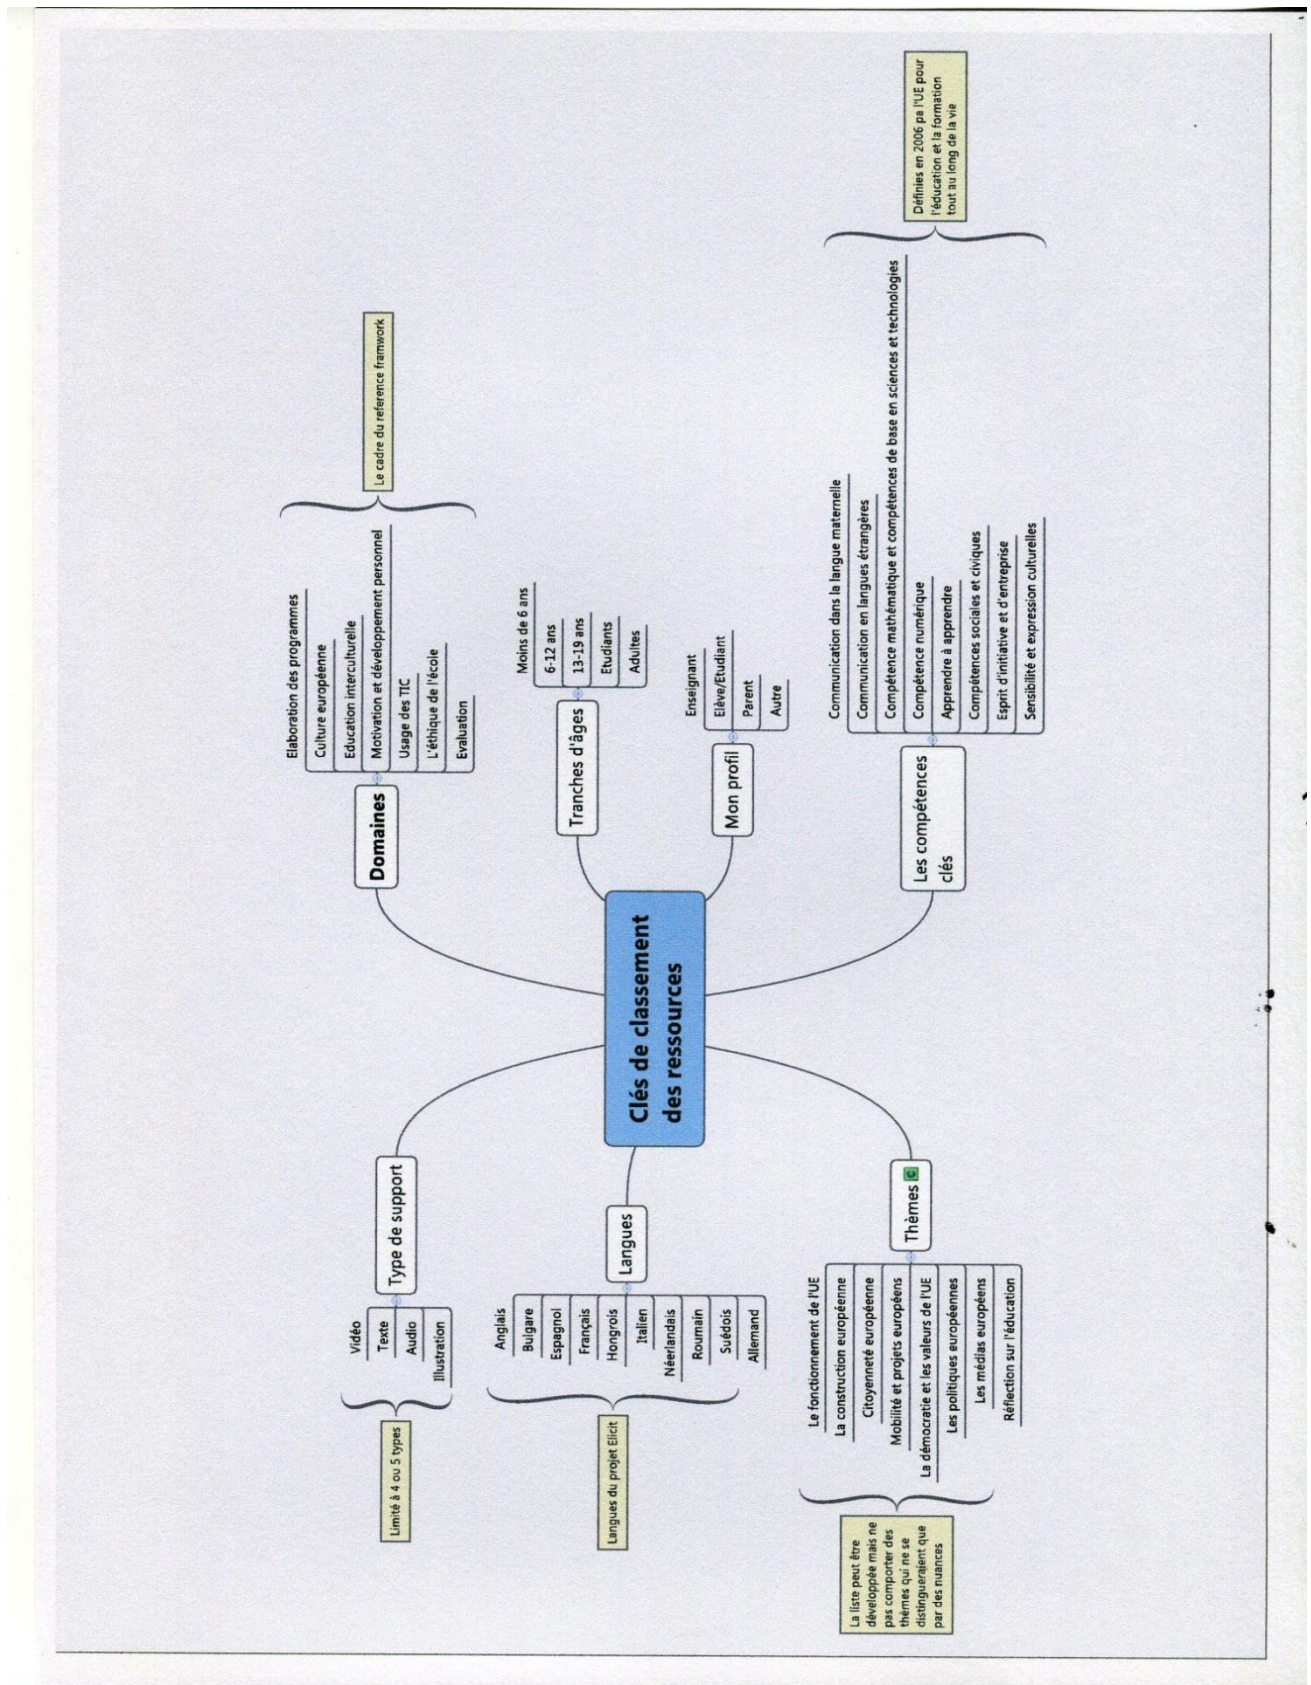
Clés de classement des ressources

Domaines
Elaboration des programmes
Culture européenne
Education interculturelle
Motivation et développement personnel
Usage des TIC
L'éthique de l'école
Evaluation

Le cadre du reference framwork

Tranches d'âges
Moins de 6 ans
6-12 ans
13-19 ans
Etudiants
Adultes

Mon profil
Enseignant
Elève/Etudiant
Parent
Autre

Les compétences clés
Communication dans la langue maternelle
Communication en langues étrangères
Compétence mathématique et compétences de base en sciences et technologies
Compétence numérique
Apprendre à apprendre
Compétences sociales et civiques
Esprit d'initiative et d'entreprise
Sensibilité et expression culturelles

Définies en 2006 pa l'UE pour l'éducation et la formation tout au long de la vie

Type de support
Vidéo
Texte
Audio
Illustration

Limité à 4 ou 5 types

Langues
Anglais
Bulgare
Espagnol
Français
Hongrois
Italien
Néerlandais
Roumain
Suédois
Allemand

Langues du projet Elicit

Thèmes
Le fonctionnement de l'UE
La construction européenne
Citoyenneté européenne
Mobilité et projets européens
La démocratie et les valeurs de l'UE
Les politiques européennes
Les médias européens
Réflection sur l'éducation

La liste peut être développée mais ne pas comporter des thèmes qui ne se distingueraient que par des nuances